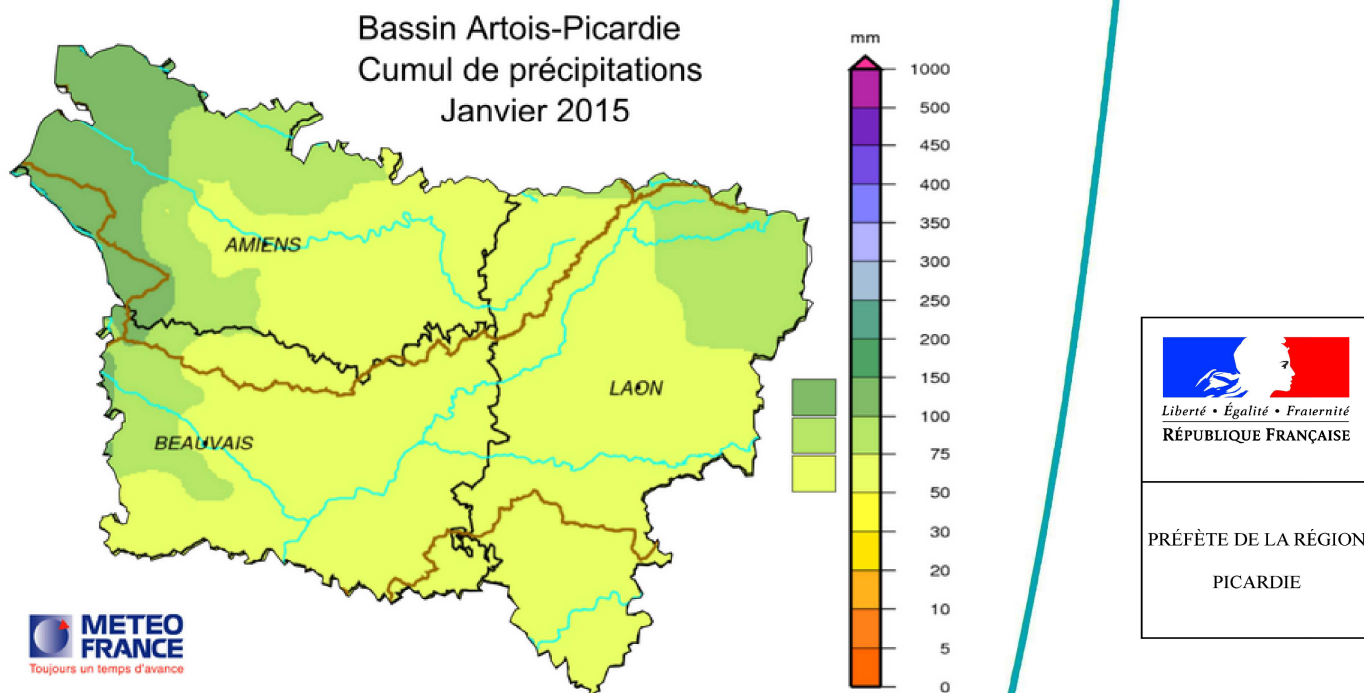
Bassin Artois-Picardie
Cumul de précipitations
Janvier 2015

AMIENS
LAON
BEAUVAIS

mm
1000
500
450
400
350
300
250
200
150
100
75
50
30
20
10
5
0

METEO FRANCE
Toujours un temps d'avance

Liberté • Égalité • Fraternité
RÉPUBLIQUE FRANÇAISE

PRÉFÈTE DE LA RÉGION
PICARDIE